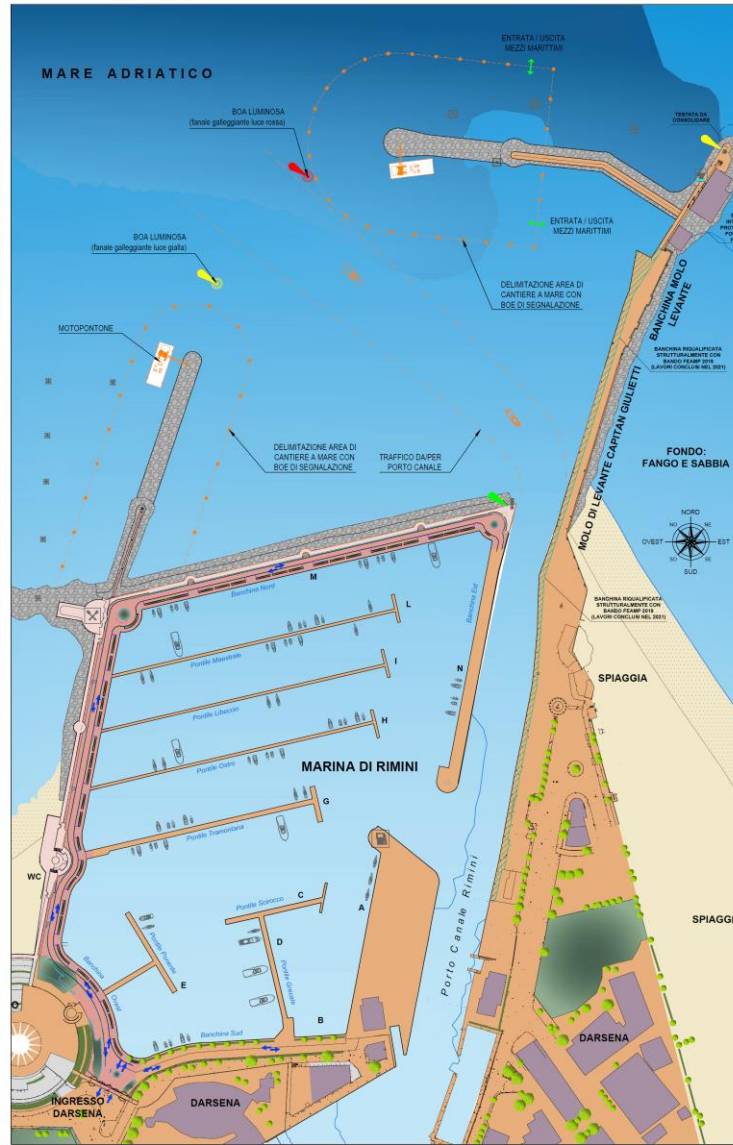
MARE ADRIATICO

ENTRATA / USCITA MEZZI MARITTIMI

BOA LUMINOSA (fanale galleggiante luce rossa)

TESTATA DA CONSOLIDARE

ENTRATA / USCITA MEZZI MARITTIMI

BOA LUMINOSA (fanale galleggiante luce gialla)

DELIMITAZIONE AREA DI CANTIERE A MARE CON BOE DI SEGNALAZIONE

BANCHINA MOLO LEVANTE

MOTOPONTONE

BANCHINA RIQUALIFICATA STRUTTURALMENTE CON BANDO FEAMP 2019 (LAVORI CONCLUSI NEL 2021)

DELIMITAZIONE AREA DI CANTIERE A MARE CON BOE DI SEGNALAZIONE

TRAFFICO DA/PER PORTO CANALE

FONDO: FANGO E SABBIA

MOLO DI LEVANTE CAPITAN GIULIETTI

NORD
OVEST
EST
SUD

BANCHINA RIQUALIFICATA STRUTTURALMENTE CON BANDO FEAMP 2019 (LAVORI CONCLUSI NEL 2021)

M

Banchina Nord

L

Banchina Est

Pontile Maestrale

I

N

SPIAGGIA

Pontile Libeccio

H

Pontile Ostro

MARINA DI RIMINI

G

Pontile Tramontana

WC

C

Pontile Scirocco

A

Porto Canale Rimini

SPIAGGI

D

Pontile Ponente

Pontile Grecale

E

Banchina Ovest

B

Banchina Sud

DARSENA

INGRESSO DARSENA

DARSENA